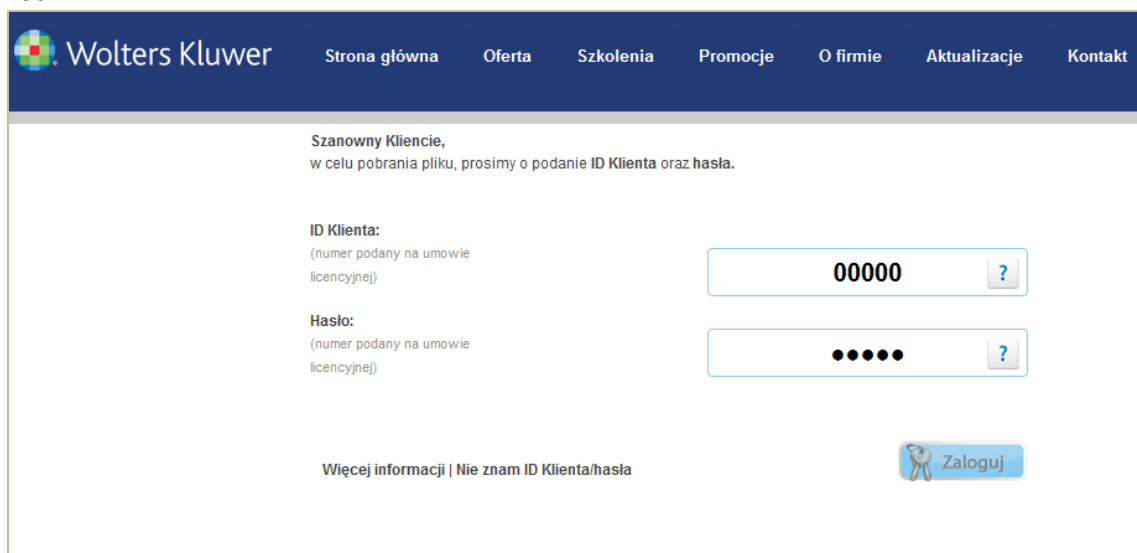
Wolters Kluwer

Strona główna Oferta Szkolenia Promocje O firmie Aktualizacje Kontakt

Szanowny Kliencie,
w celu pobrania pliku, prosimy o podanie ID Klienta oraz hasła.

ID Klienta:
(numer podany na umowie licencyjnej)

00000 ?

Hasło:
(numer podany na umowie licencyjnej)

●●●●● ?

Więcej informacji | Nie znam ID Klienta/hasła

Zaloguj